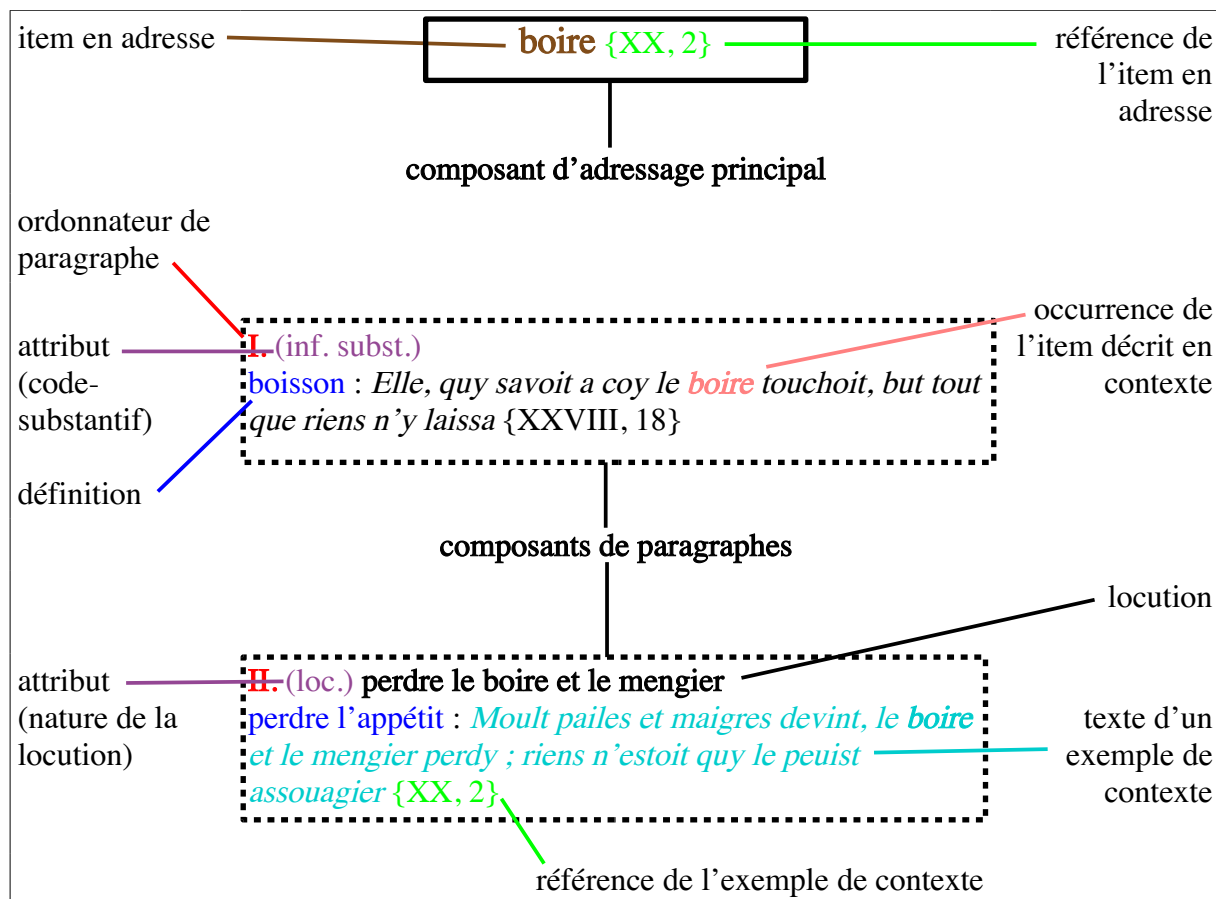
item en adresse

boire {XX, 2}

référence de l'item en adresse

composant d'adressage principal

ordonnateur de paragraphe

attribut (code-substantif)

I. (inf. subst.)
boisson : *Elle, quy savoit a coy le boire touchoit, but tout que riens n'y laissa* {XXVIII, 18}

occurrence de l'item décrit en contexte

définition

composants de paragraphes

locution

attribut (nature de la locution)

II. (loc.) perdre le boire et le mengier
perdre l'appétit : *Moult pailes et maigres devint, le boire et le mengier perdy ; riens n'estoit quy le peuist assouagier* {XX, 2}

texte d'un exemple de contexte

référence de l'exemple de contexte